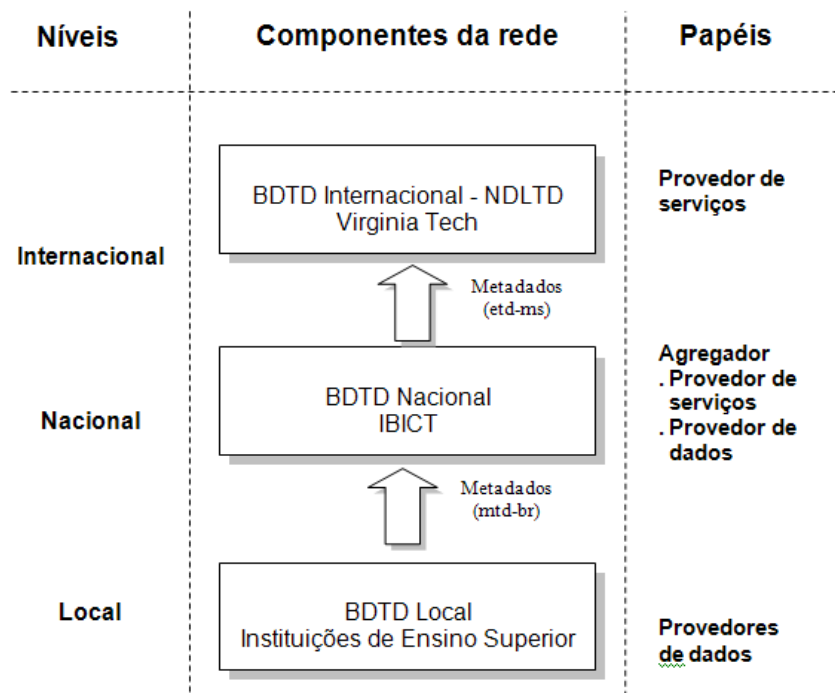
Níveis

Componentes da rede

Papéis

Internacional

BDTD Internacional - NDLTD
Virginia Tech

Provedor de serviços

Metadados
(etd-ms)

Nacional

BDTD Nacional
IBICT

Agregador
. Provedor de serviços
. Provedor de dados

Metadados
(mtd-br)

Local

BDTD Local
Instituições de Ensino Superior

Provedores de dados